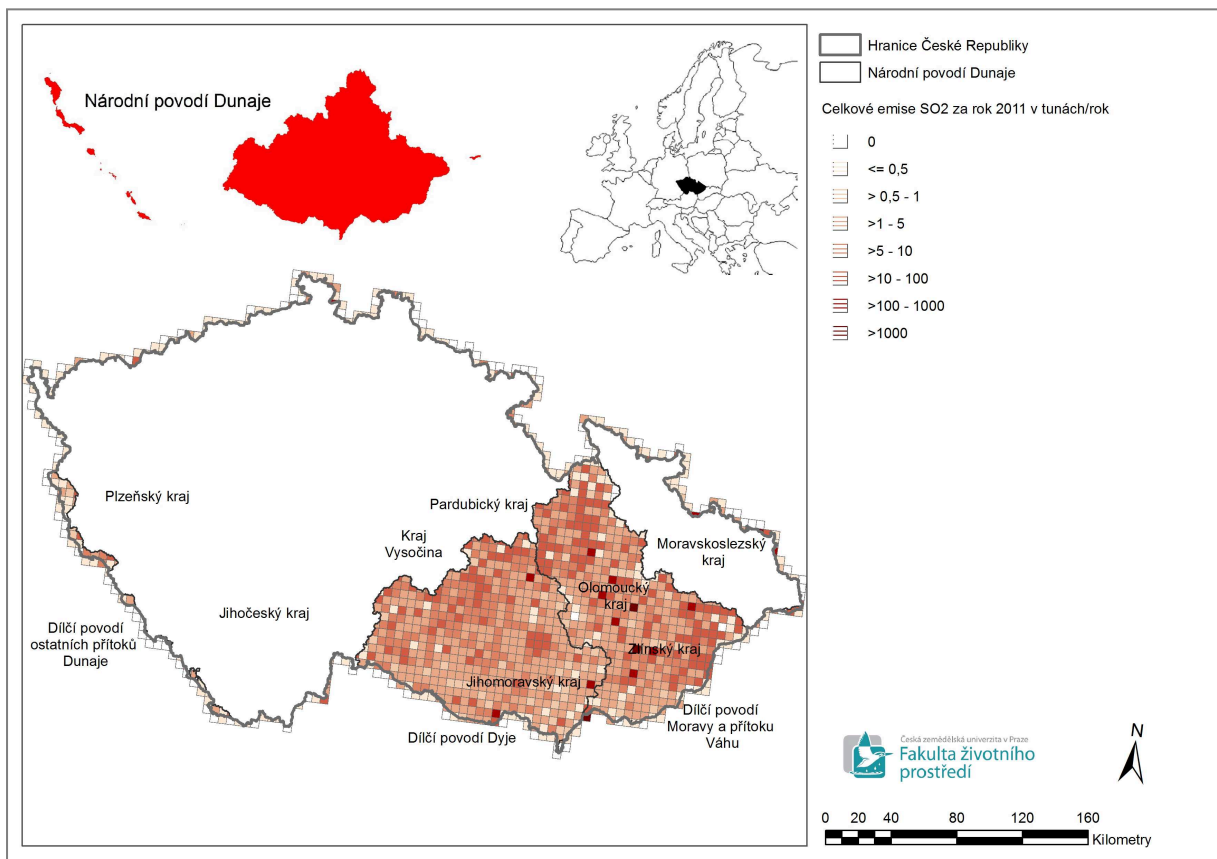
Národní povodí Dunaje

Hranice České Republiky
Národní povodí Dunaje

Celkové emise SO2 za rok 2011 v tunách/rok
0
<= 0,5
> 0,5 - 1
>1 - 5
>5 - 10
>10 - 100
>100 - 1000
>1000

Plzeňský kraj
Pardubický kraj
Kraj Vysočina
Moravskoslezský kraj
Olomoucký kraj
Jihočeský kraj
Zlínský kraj
Dílčí povodí ostatních přítoků Dunaje
Jihomoravský kraj
Dílčí povodí Moravy a přítoku Váhu
Dílčí povodí Dyje

Česká zemědělská univerzita v Praze
Fakulta životního prostředí

N

0 20 40 80 120 160
Kilometry